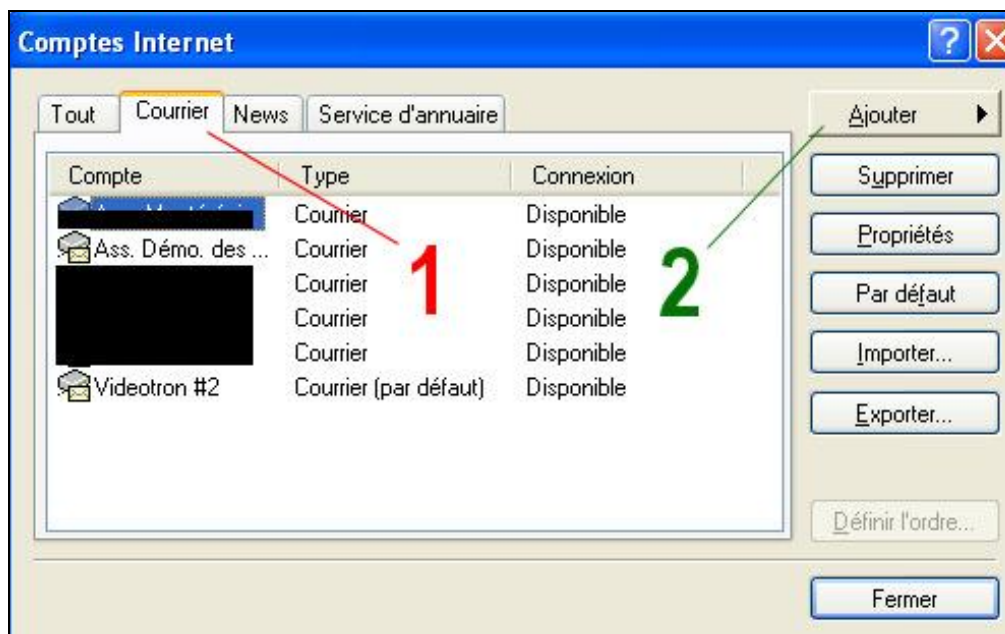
Comptes Internet

?

Tout | Courrier | News | Service d'annuaire

| Compte | Type | Connexion |
|---|---|---|
| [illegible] | Courrier | Disponible |
| Ass. Démo. des ... | Courrier | Disponible |
| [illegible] | Courrier | Disponible |
| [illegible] | Courrier | Disponible |
| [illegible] | Courrier | Disponible |
| Videotron #2 | Courrier (par défaut) | Disponible |

1

2

Ajouter

Supprimer

Propriétés

Par défaut

Importer...

Exporter...

Définir l'ordre...

Fermer